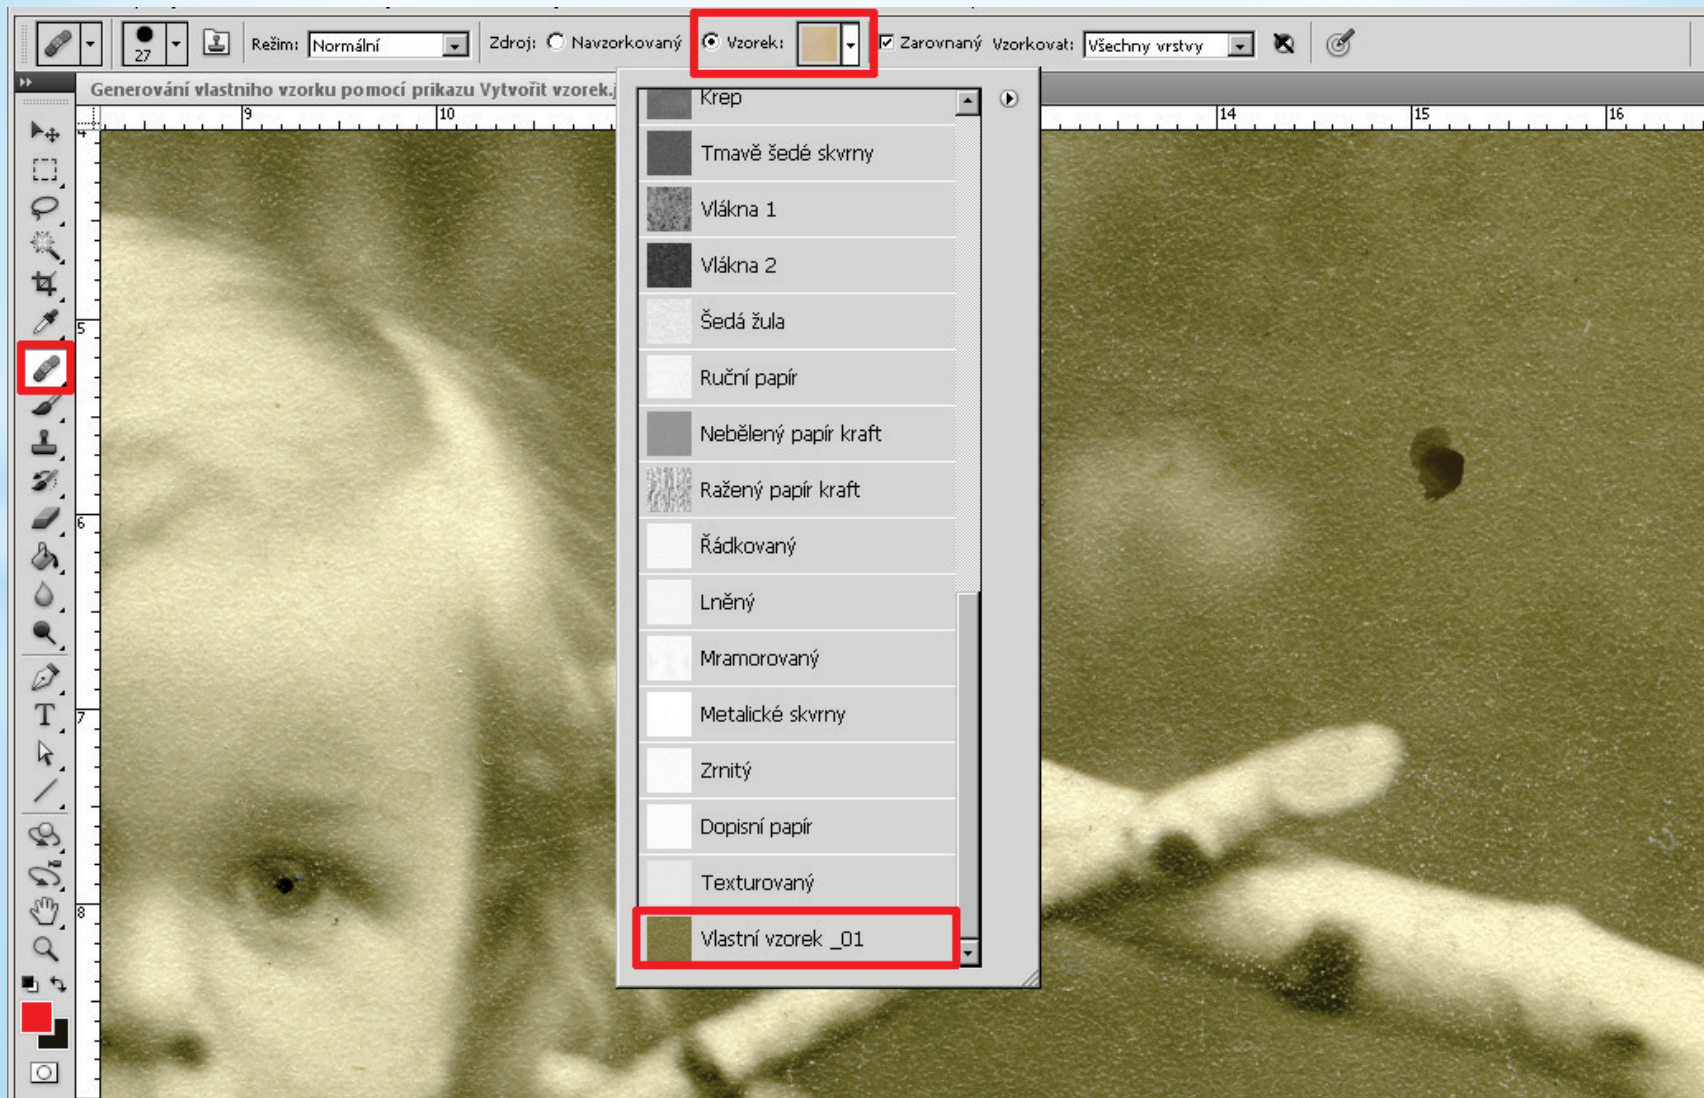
27 Režim: Normální Zdroj: Navzorkovaný Vzorek: Zarovnaný Vzorkovat: Všechny vrstvy

Generování vlastního vzorku pomocí příkazu Vytvořit vzorek.j

9 10 14 15 16

4 5 6 7 8

Krep
Tmavě šedé skvrny
Vlákna 1
Vlákna 2
Šedá žula
Ruční papír
Nebělený papír kraft
Ražený papír kraft
Řádkovaný
Lněný
Mramorovaný
Metalické skvrny
Zrnitý
Dopisní papír
Texturovaný
Vlastní vzorek _01